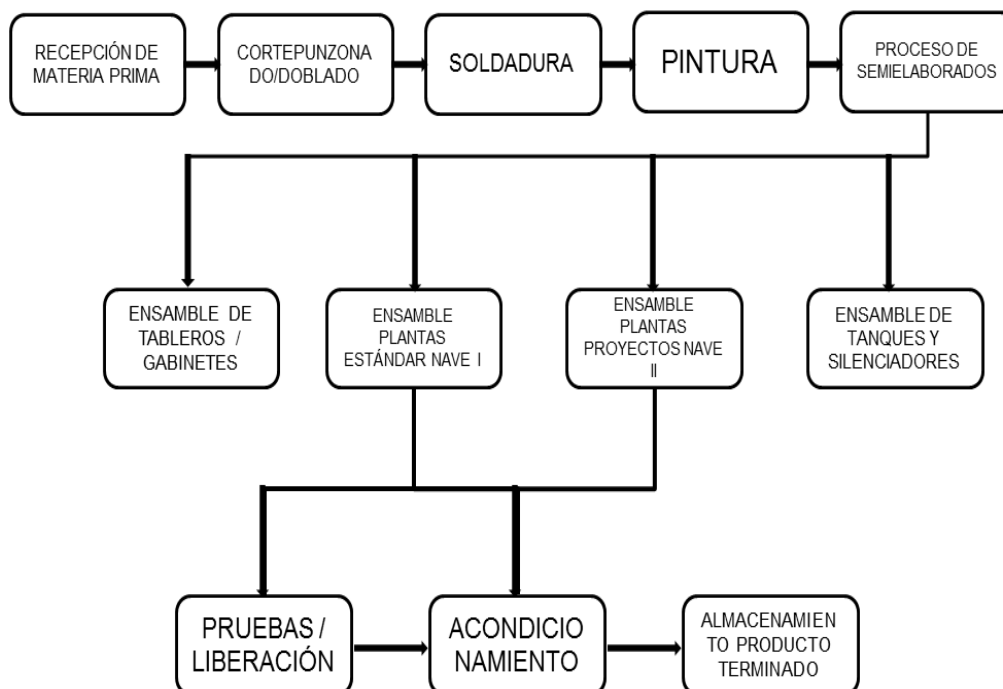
RECEPCIÓN DE MATERIA PRIMA

CORTEPUNZONADO/DOBLADO

SOLDADURA

PINTURA

PROCESO DE SEMIELABORADOS

ENSAMBLE DE TABLEROS / GABINETES

ENSAMBLE PLANTAS ESTÁNDAR NAVE I

ENSAMBLE PLANTAS PROYECTOS NAVE II

ENSAMBLE DE TANQUES Y SILENCIADORES

PRUEBAS / LIBERACIÓN

ACONDICIONAMIENTO

ALMACENAMIENTO PRODUCTO TERMINADO